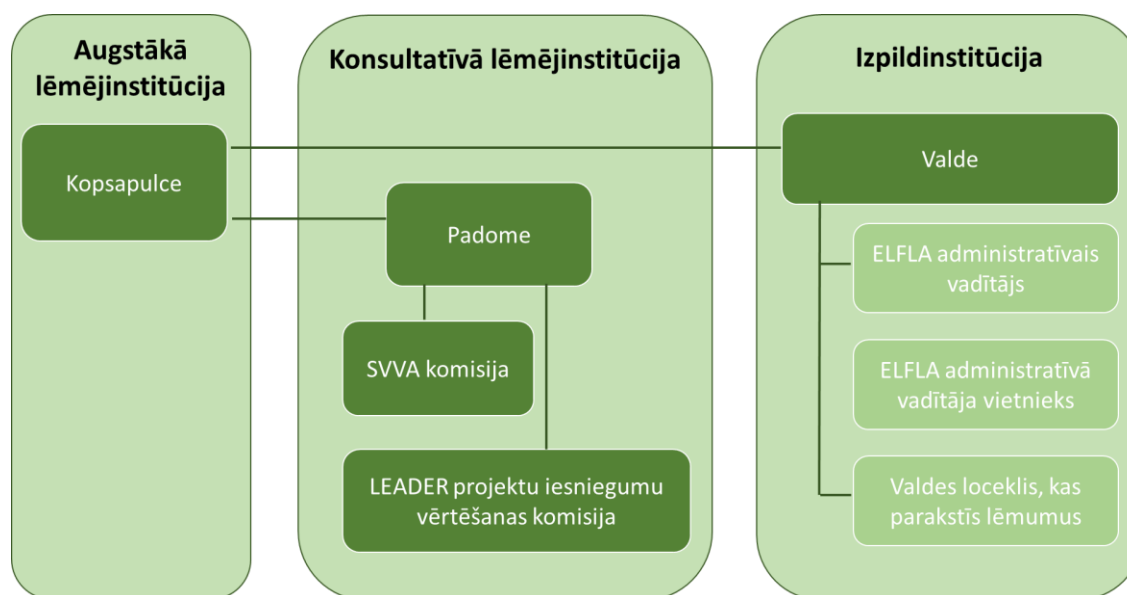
Augstākā lēmējinstitūcija

Kopsapulce

Konsultatīvā lēmējinstitūcija

Padome

SVVA komisija

LEADER projektu iesniegumu vērtēšanas komisija

Izpildinstitūcija

Valde

ELFLA administratīvais vadītājs

ELFLA administratīvā vadītāja vietnieks

Valdes loceklis, kas parakstīs lēmumus